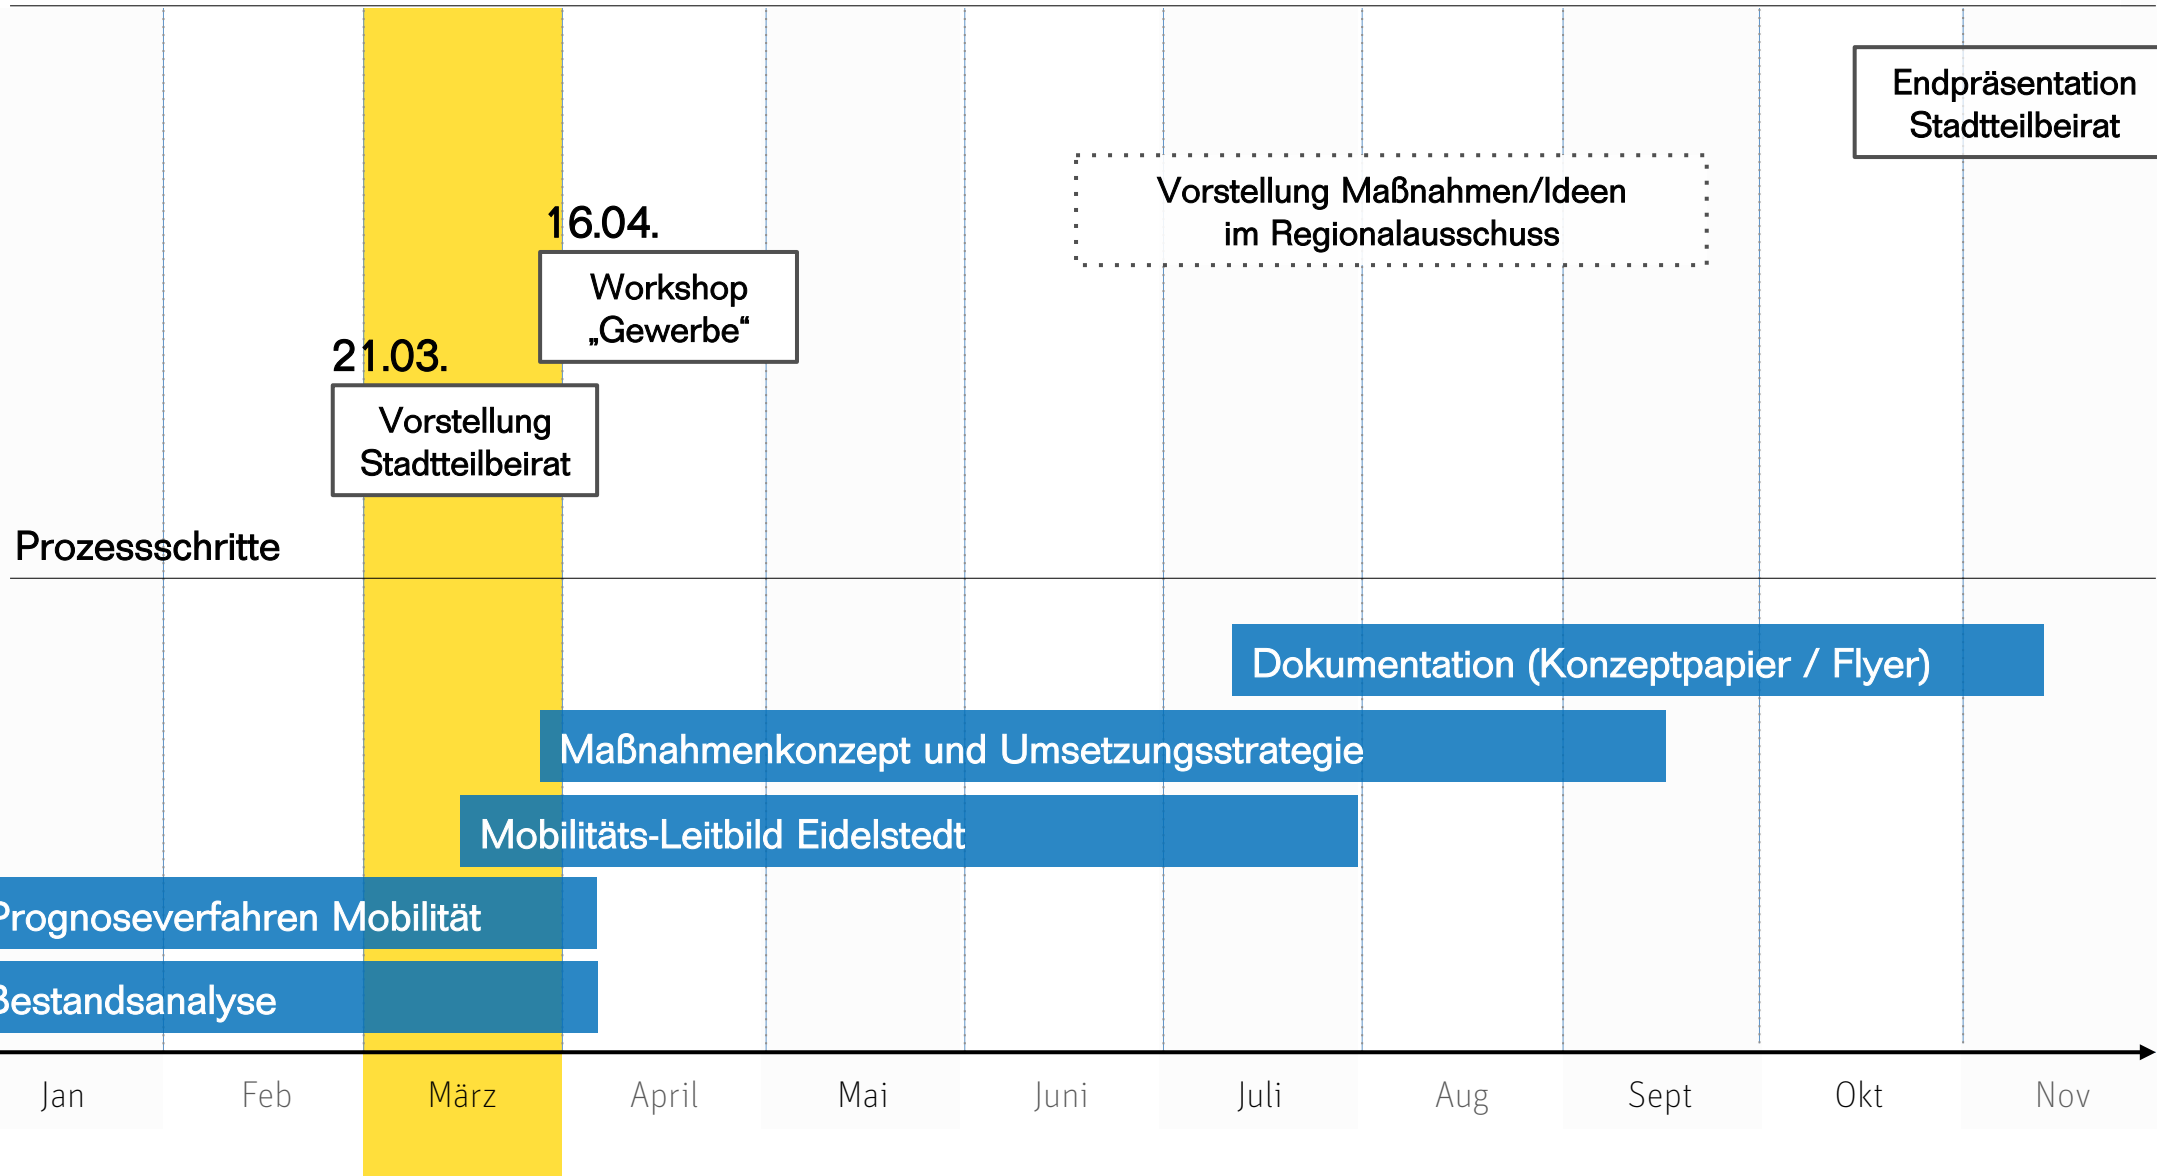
Endpräsentation Stadtteilbeirat

Vorstellung Maßnahmen/Ideen im Regionalausschuss

16.04.

Workshop „Gewerbe“

21.03.

Vorstellung Stadtteilbeirat

Prozessschritte

Dokumentation (Konzeptpapier / Flyer)

Maßnahmenkonzept und Umsetzungsstrategie

Mobilitäts-Leitbild Eidelstedt

Prognoseverfahren Mobilität

Bestandsanalyse

Jan Feb März April Mai Juni Juli Aug Sept Okt Nov